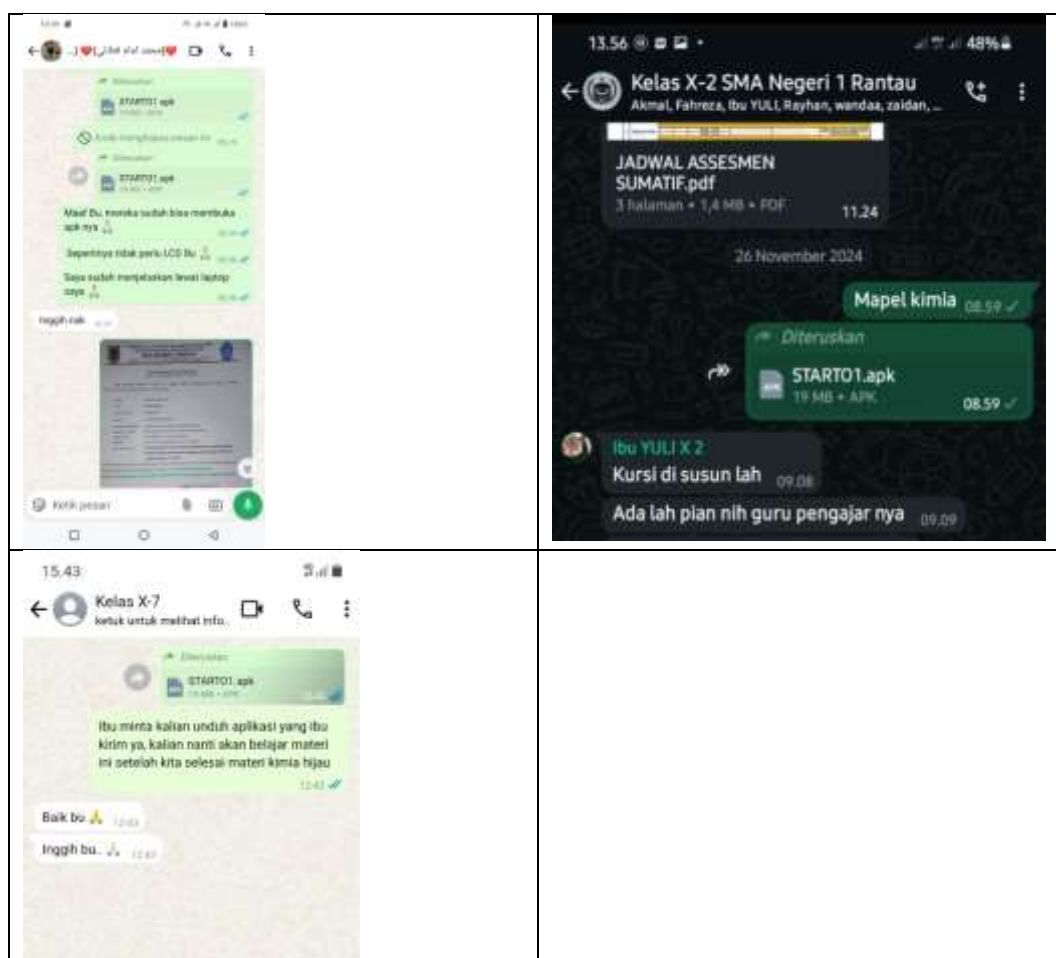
Diteruskan
STARTO1.apk
Anda menghapus pesan ini
Diteruskan
STARTO1.apk
Maaf Bu, mereka sudah bisa membuka apk nya 🙏
Sepertinya tidak perlu LCD Bu 🙏
Saya sudah menjelaskan lewat laptop nya 🙏
Inggih nak
Ketik pesan

13.56
48%
Kelas X-2 SMA Negeri 1 Rantau
Akmal, Fahreza, Ibu YULI, Rayhan, wandaa, zaidan, ...
JADWAL ASSESMEN SUMATIF.pdf
3 halaman • 1,4 MB • PDF
11.24
26 November 2024
Mapel kimia 08.59
Diteruskan
STARTO1.apk
19 MB • APK
08.59
Ibu YULI X 2
Kursi di susun lah 09.08
Ada lah pian nih guru pengajar nya 09.09

15.43
Kelas X-7
ketuk untuk melihat info.
Diteruskan
STARTO1.apk
Ibu minta kalian unduh aplikasi yang ibu kirim ya, kalian nanti akan belajar materi ini setelah kita selesai materi kimia hijau
12.42
Baik bu 🙏
Inggih bu.. 🙏